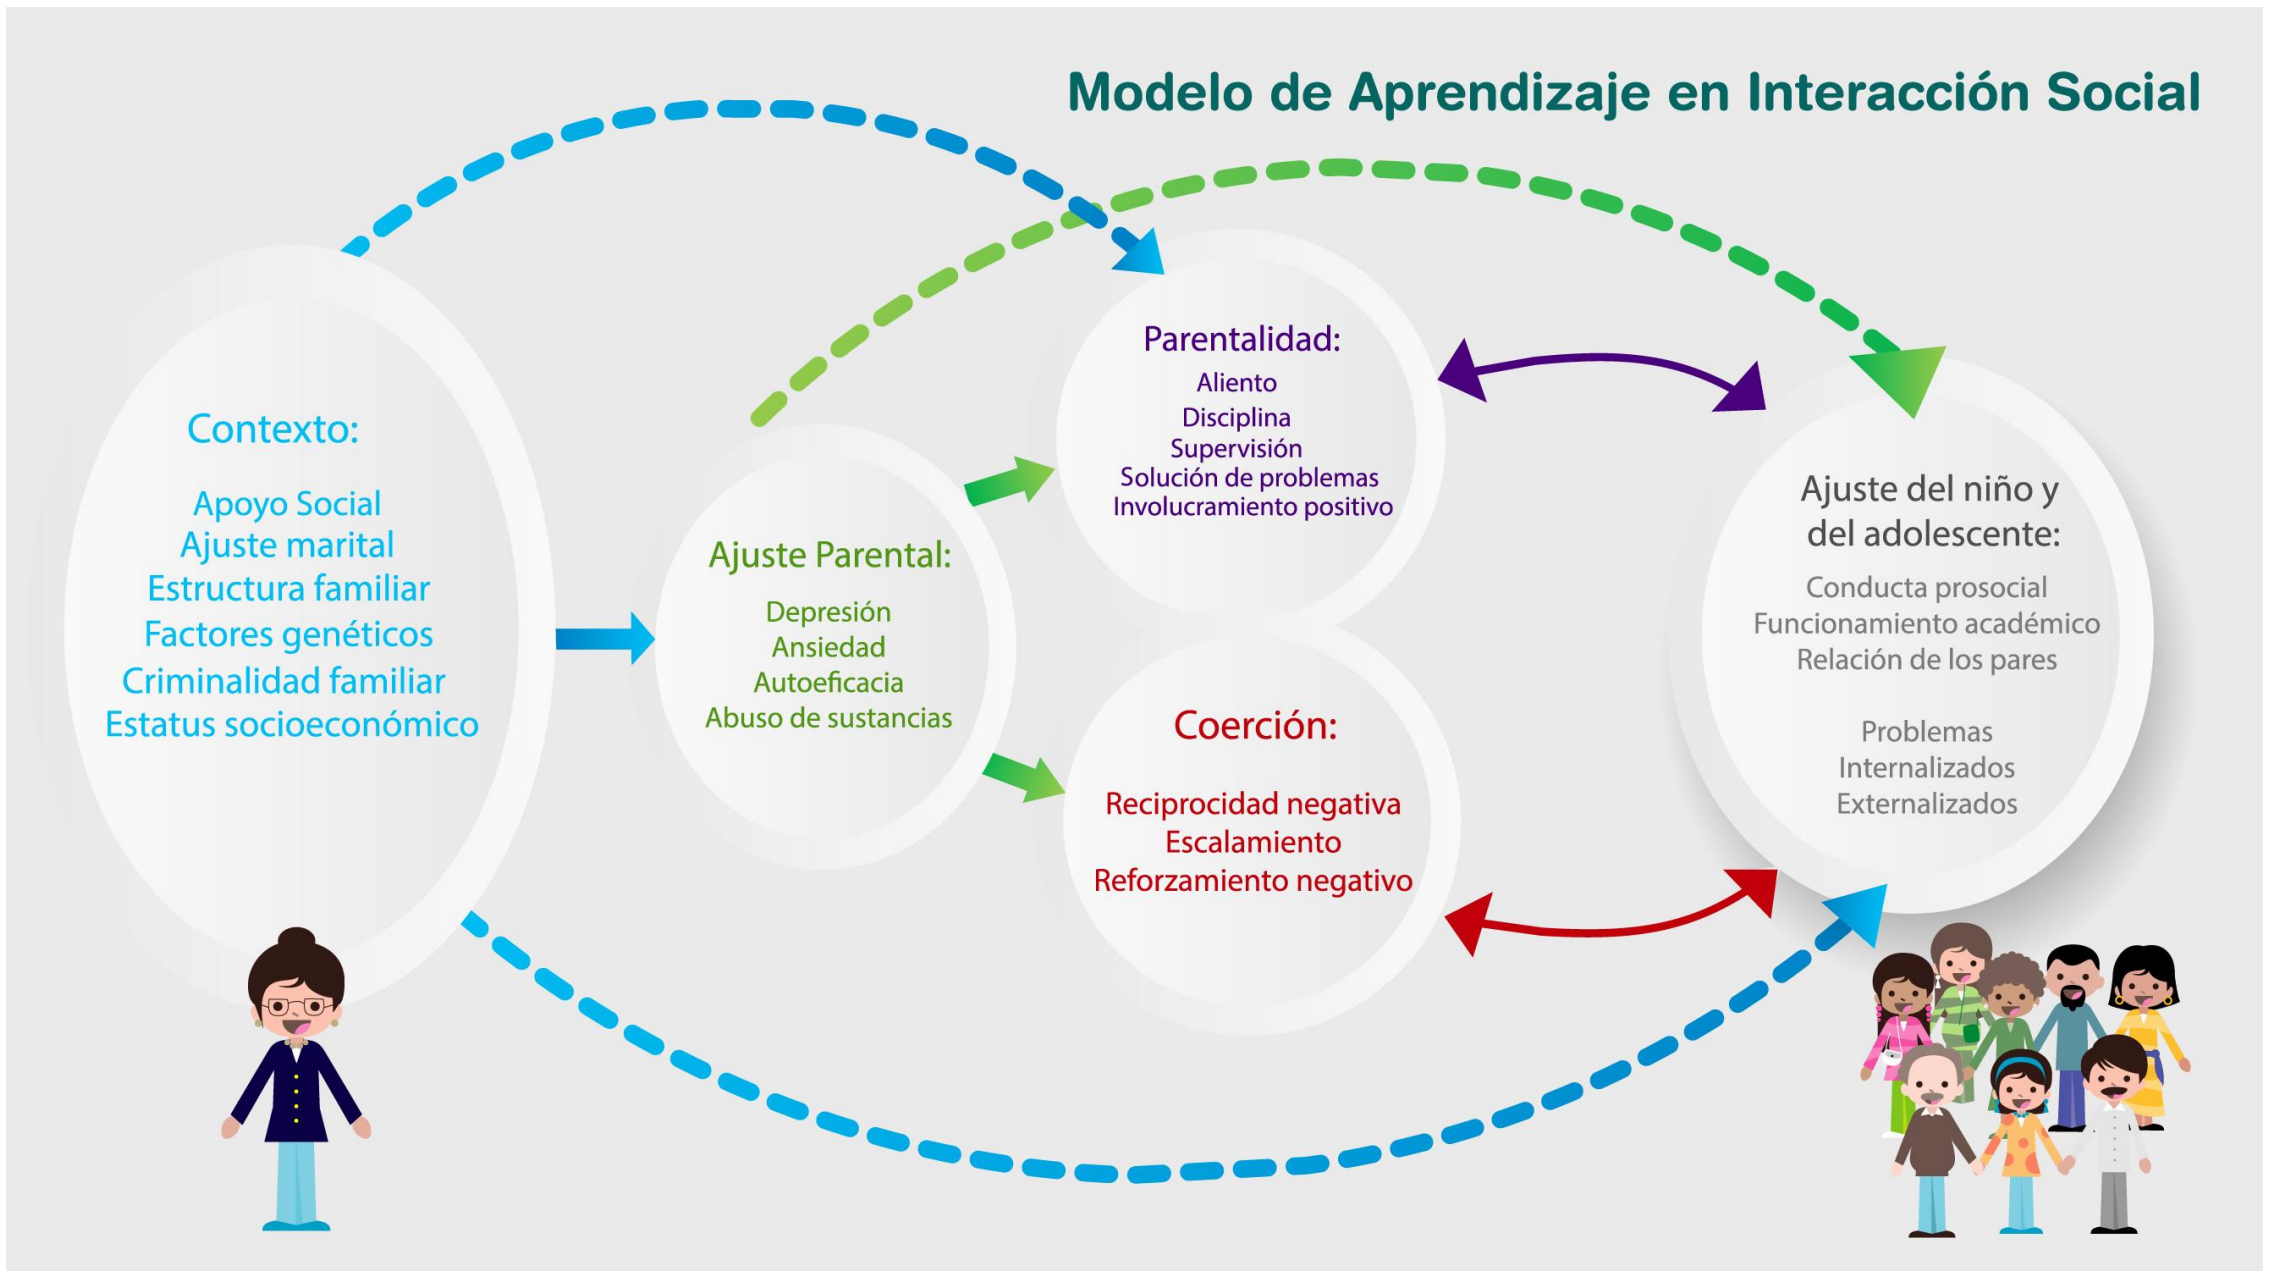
Modelo de Aprendizaje en Interacción Social

Contexto:

Apoyo Social
Ajuste marital
Estructura familiar
Factores genéticos
Criminalidad familiar
Estatus socioeconómico

Ajuste Parental:

Depresión
Ansiedad
Autoeficacia
Abuso de sustancias

Parentalidad:

Aliento
Disciplina
Supervisión
Solución de problemas
Involucramiento positivo

Coerción:

Reciprocidad negativa
Escalamiento
Reforzamiento negativo

Ajuste del niño y del adolescente:

Conducta prosocial
Funcionamiento académico
Relación de los pares

Problemas
Internalizados
Externalizados